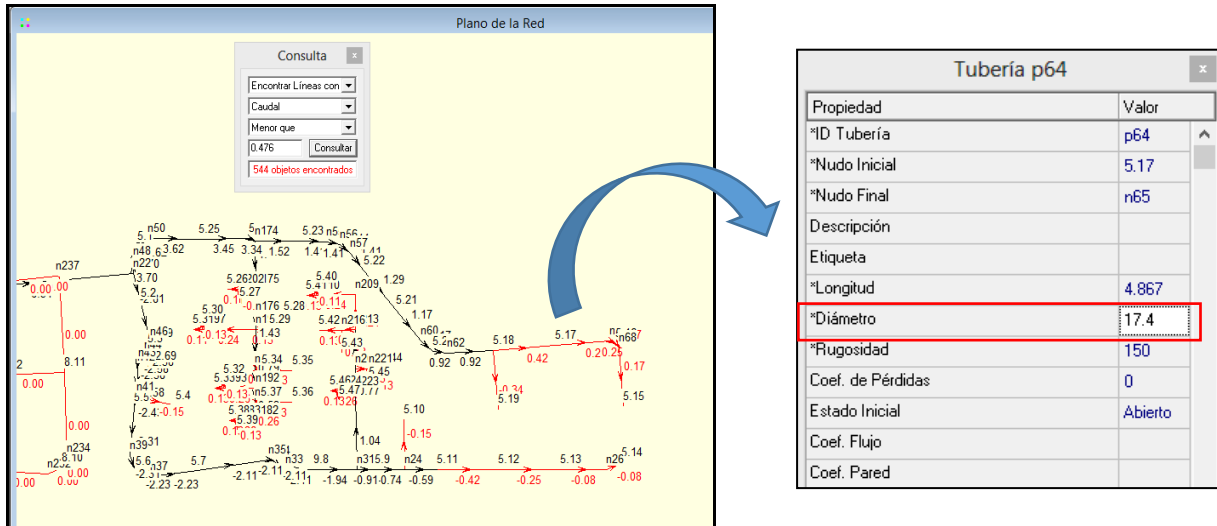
Plano de la Red

Consulta

Encontrar Líneas con
Caudal
Menor que
0.476
Consultar
544 objetos encontrados

n50 5.25 n174 5.23 n56 n48 3.62 3.45 3.34 1.52 1.41 n57 n220 n237 3.70 5.22 0.00 5.21 5.26 n175 5.40 1.29 5.27 n209 5.30 n176 5.28 5.21 n469 n15 5.29 5.42 n216 13 1.17 n60 0.00 1.43 5.43 5.20 n62 5.18 5.17 n68 2.69 5.34 5.35 n221 2 8.11 5.32 n192 5.45 0.92 0.92 0.42 0.20 0.25 0.17 0.00 n41 n5.37 5.36 5.4 -0.15 5.38 5.47 -0.34 5.19 5.15 -2.4 -0.13 0.13 5.10 0.00 5.39 0.26 -0.15 n39 0.13 1.04 n234 n351 5.14 5.7 n33 9.8 n315.9 n24 5.11 5.12 5.13 n26 0.00 -2.11 -1.94 -0.91 -0.74 -0.59 -0.42 -0.25 -0.08 -0.08 0.00 -2.23 -2.23

Tubería p64

| Propiedad | Valor |
|---|---|
| *ID Tubería | p64 |
| *Nudo Inicial | 5.17 |
| *Nudo Final | n65 |
| Descripción | |
| Etiqueta | |
| *Longitud | 4.867 |
| *Diámetro | 17.4 |
| *Rugosidad | 150 |
| Coef. de Pérdidas | 0 |
| Estado Inicial | Abierto |
| Coef. Flujo | |
| Coef. Pared | |